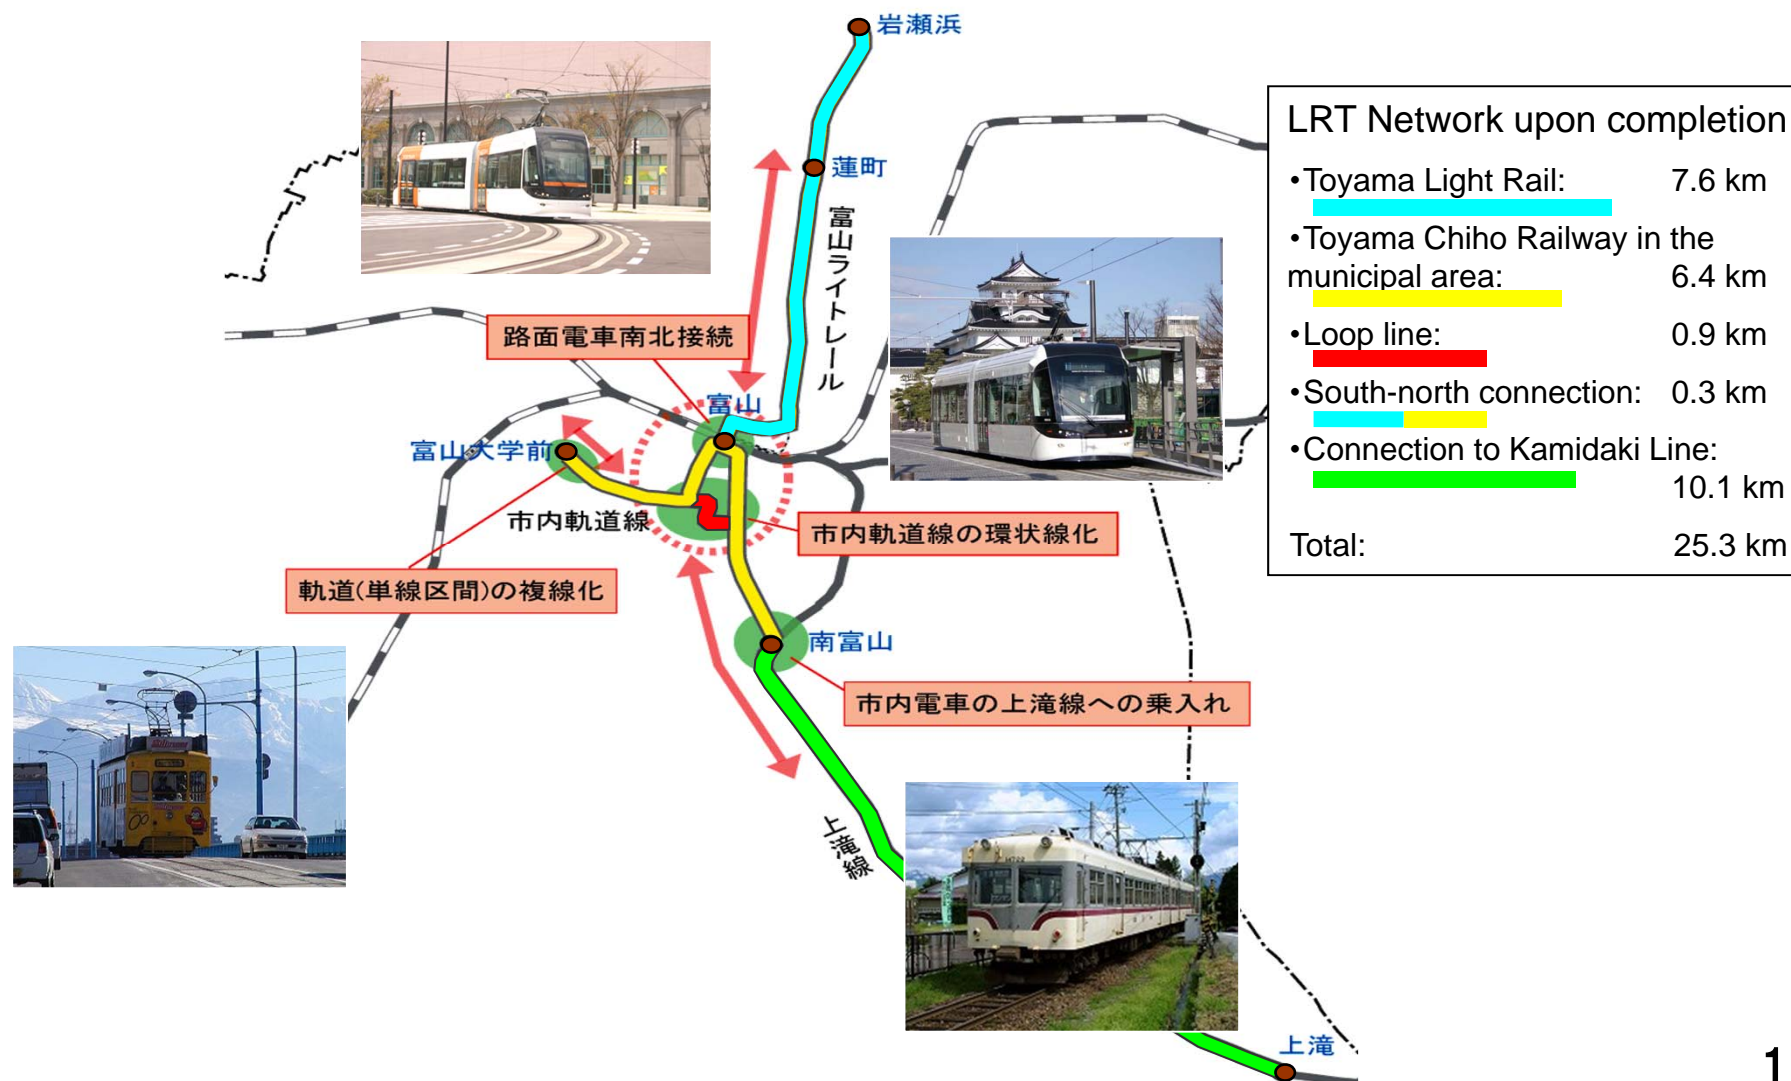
岩瀬浜

蓮町

富山ライトレール

路面電車南北接続

富山

富山大学前

市内軌道線

市内軌道線の環状線化

軌道(単線区間)の複線化

南富山

市内電車の上滝線への乗入れ

上滝線

上滝

LRT Network upon completion

•Toyama Light Rail: 7.6 km

•Toyama Chiho Railway in the municipal area: 6.4 km

•Loop line: 0.9 km

•South-north connection: 0.3 km

•Connection to Kamidaki Line: 10.1 km

Total: 25.3 km

1